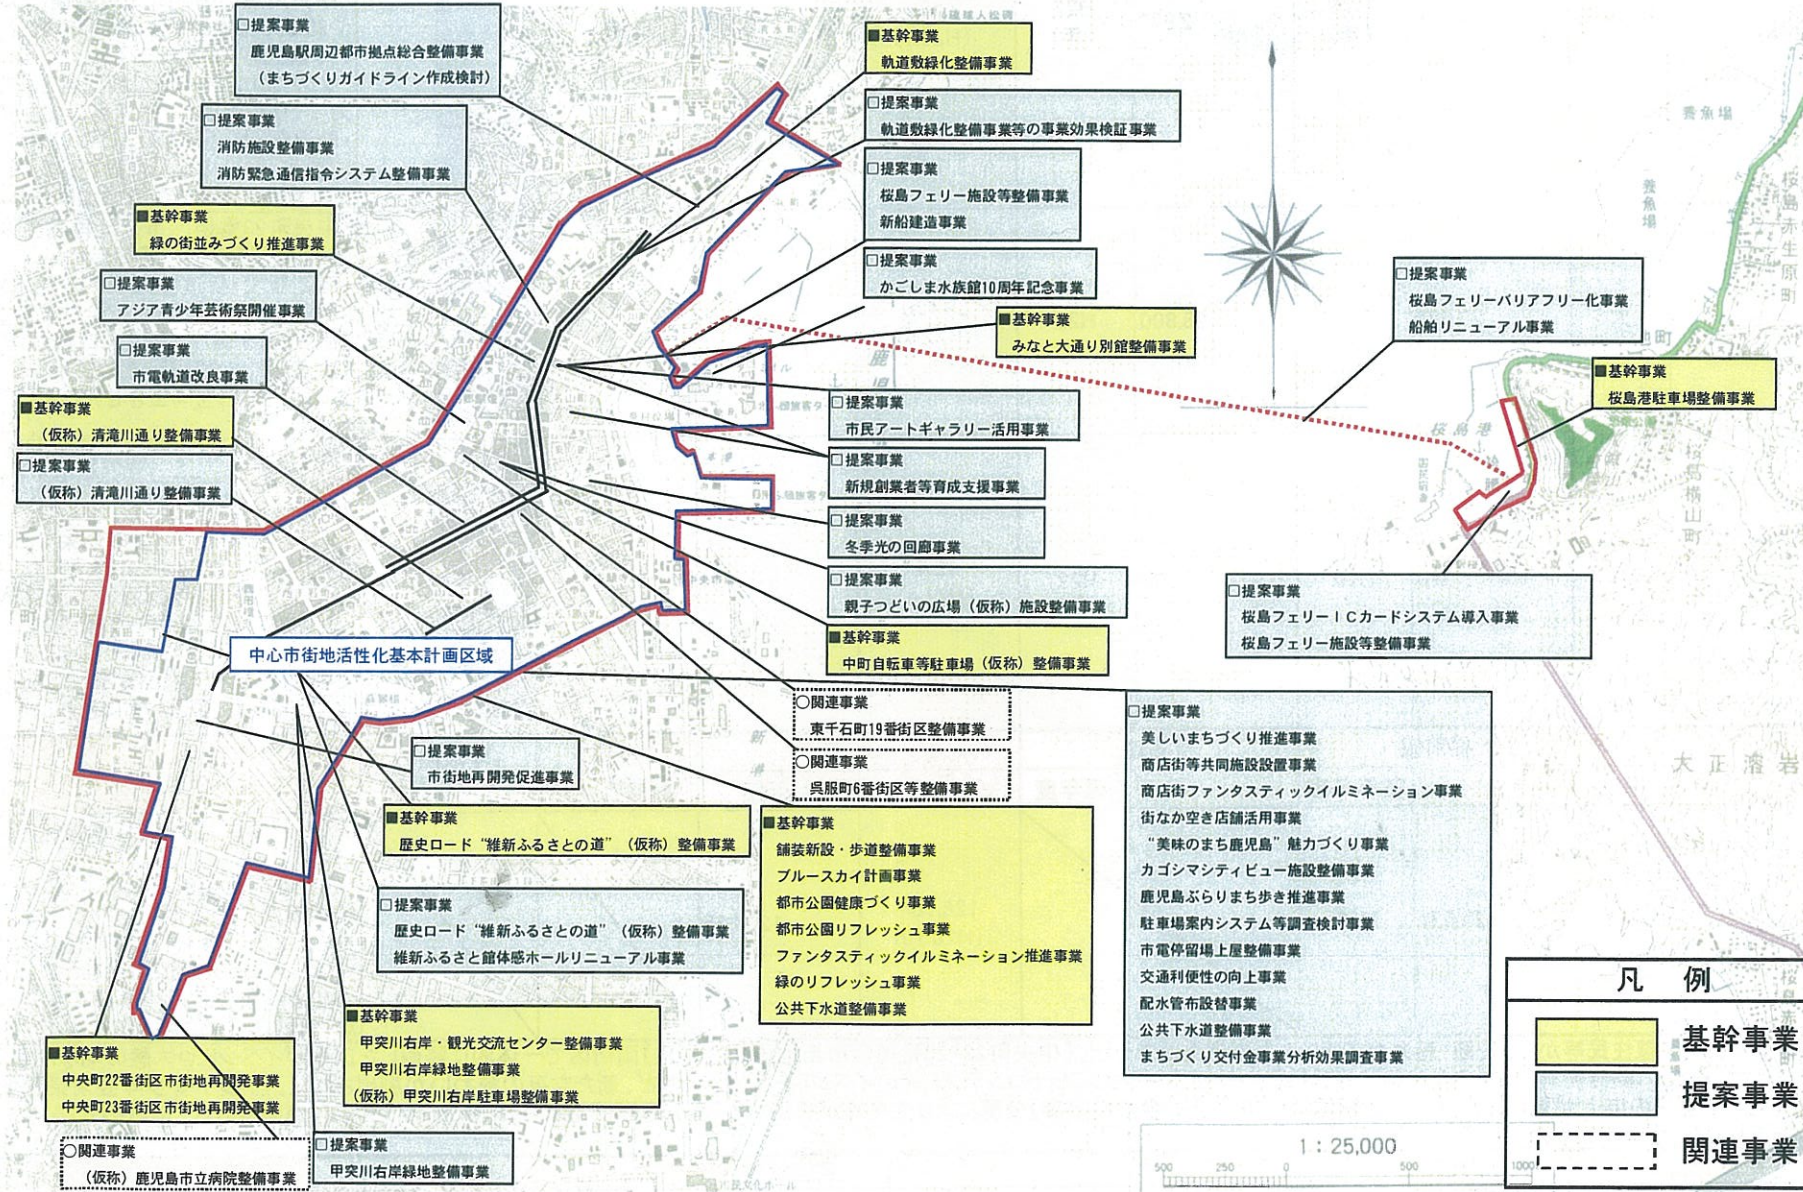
□提案事業
鹿児島駅周辺都市拠点総合整備事業
（まちづくりガイドライン作成検討）

□提案事業
消防施設整備事業
消防緊急通信指令システム整備事業

■基幹事業
緑の街並みづくり推進事業

□提案事業
アジア青少年芸術祭開催事業

□提案事業
市電軌道改良事業

■基幹事業
（仮称）清滝川通り整備事業

□提案事業
（仮称）清滝川通り整備事業

■基幹事業
軌道敷緑化整備事業

□提案事業
軌道敷緑化整備事業等の事業効果検証事業

□提案事業
桜島フェリー施設等整備事業
新船建造事業

□提案事業
かごしま水族館10周年記念事業

■基幹事業
みなと大通り別館整備事業

□提案事業
桜島フェリーバリアフリー化事業
船舶リニューアル事業

■基幹事業
桜島港駐車場整備事業

□提案事業
市民アートギャラリー活用事業

□提案事業
新規創業者等育成支援事業

□提案事業
冬季光の回廊事業

□提案事業
親子つどいの広場（仮称）施設整備事業

■基幹事業
中町自転車等駐車場（仮称）整備事業

□提案事業
桜島フェリーＩＣカードシステム導入事業
桜島フェリー施設等整備事業

中心市街地活性化基本計画区域

○関連事業
東千石町19番街区整備事業

○関連事業
呉服町6番街区等整備事業

□提案事業
市街地再開発促進事業

■基幹事業
歴史ロード“維新ふるさとの道”（仮称）整備事業

□提案事業
歴史ロード“維新ふるさとの道”（仮称）整備事業
維新ふるさと館体感ホールリニューアル事業

■基幹事業
舗装新設・歩道整備事業
ブルースカイ計画事業
都市公園健康づくり事業
都市公園リフレッシュ事業
ファンタスティックイルミネーション推進事業
緑のリフレッシュ事業
公共下水道整備事業

□提案事業
美しいまちづくり推進事業
商店街等共同施設設置事業
商店街ファンタスティックイルミネーション事業
街なか空き店舗活用事業
“美味のまち鹿児島”魅力づくり事業
カゴシマシティビュー施設整備事業
鹿児島ぶらりまち歩き推進事業
駐車場案内システム等調査検討事業
市電停留場上屋整備事業
交通利便性の向上事業
配水管布設替事業
公共下水道整備事業
まちづくり交付金事業分析効果調査事業

■基幹事業
甲突川右岸・観光交流センター整備事業
甲突川右岸緑地整備事業
（仮称）甲突川右岸駐車場整備事業

■基幹事業
中央町22番街区市街地再開発事業
中央町23番街区市街地再開発事業

○関連事業
（仮称）鹿児島市立病院整備事業

□提案事業
甲突川右岸緑地整備事業

凡　例
基幹事業
提案事業
関連事業

1：25,000
500　250　0　500　1000

桜島港
大正溶岩
養魚場
桜島横山町
桜島赤生原町